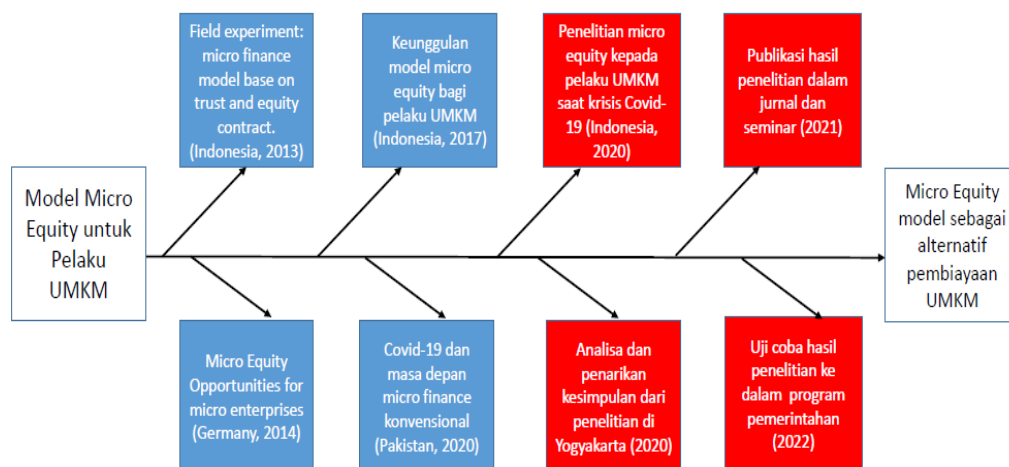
Model Micro Equity untuk Pelaku UMKM

Field experiment: micro finance model base on trust and equity contract. (Indonesia, 2013)

Micro Equity Opportunities for micro enterprises (Germany, 2014)

Keunggulan model micro equity bagi pelaku UMKM (Indonesia, 2017)

Covid-19 dan masa depan micro finance konvensional (Pakistan, 2020)

Penelitian micro equity kepada pelaku UMKM saat krisis Covid-19 (Indonesia, 2020)

Analisa dan penarikan kesimpulan dari penelitian di Yogyakarta (2020)

Publikasi hasil penelitian dalam jurnal dan seminar (2021)

Uji coba hasil penelitian ke dalam program pemerintahan (2022)

Micro Equity model sebagai alternatif pembiayaan UMKM